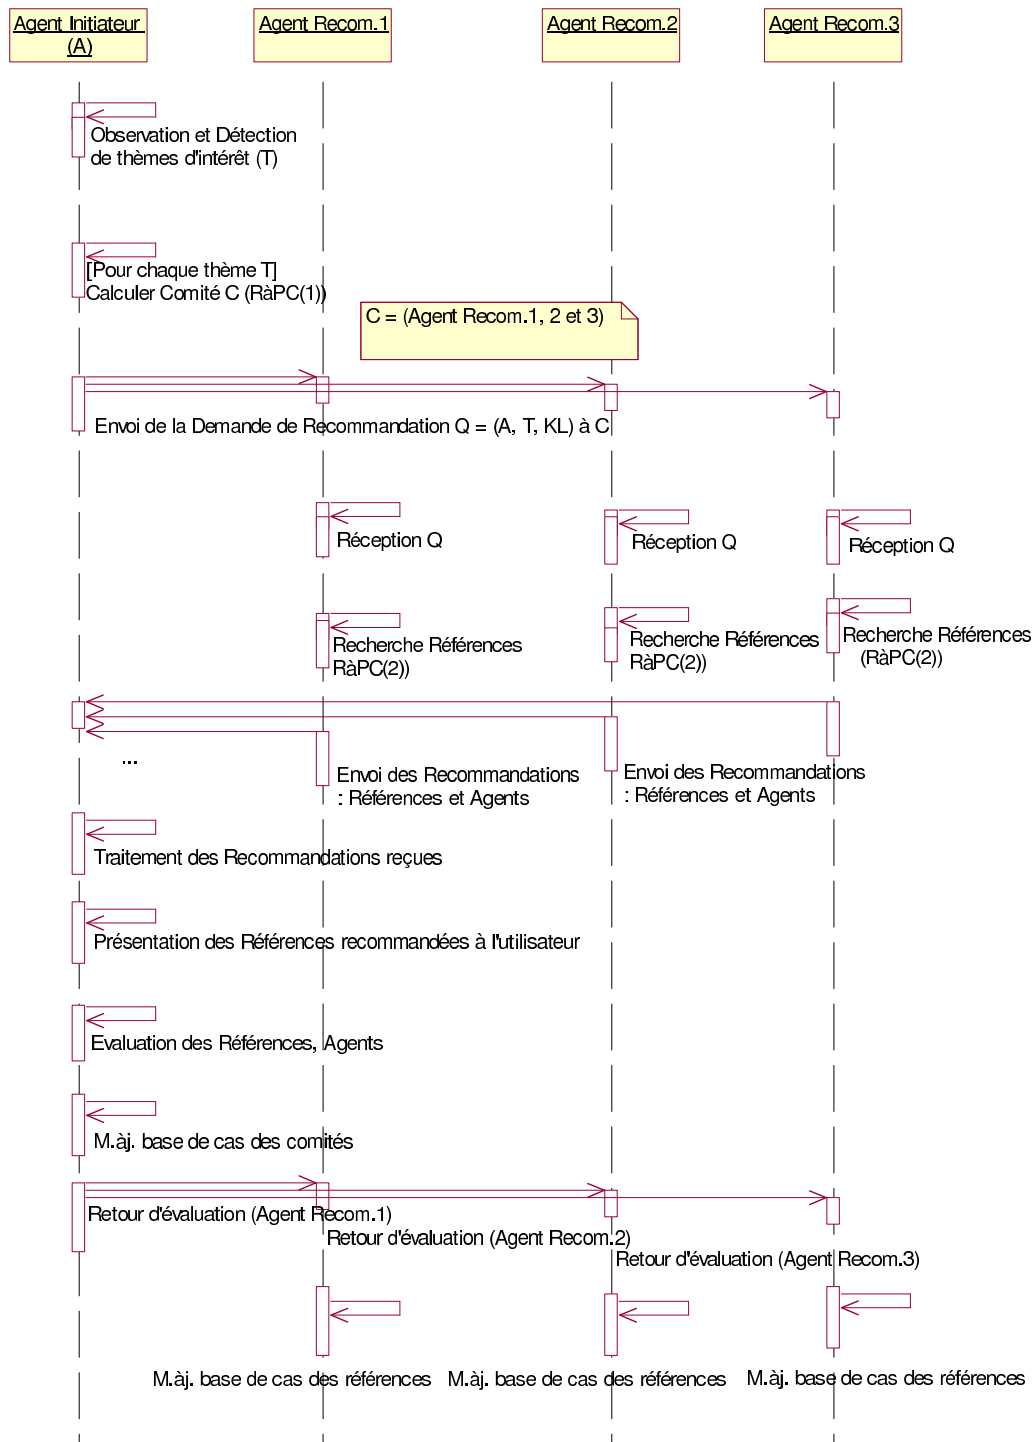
Agent Initiateur (A)

Agent Recom.1

Agent Recom.2

Agent Recom.3

Observation et Détection de thèmes d'intérêt (T)

[Pour chaque thème T] Calculer Comité C (RàPC(1))

C = (Agent Recom.1, 2 et 3)

Envoi de la Demande de Recommandation Q = (A, T, KL) à C

Réception Q

Réception Q

Réception Q

Recherche Références RàPC(2))

Recherche Références RàPC(2))

Recherche Références (RàPC(2))

...

Envoi des Recommandations : Références et Agents

Envoi des Recommandations : Références et Agents

Traitement des Recommandations reçues

Présentation des Références recommandées à l'utilisateur

Evaluation des Références, Agents

M.àj. base de cas des comités

Retour d'évaluation (Agent Recom.1)

Retour d'évaluation (Agent Recom.2)

Retour d'évaluation (Agent Recom.3)

M.àj. base de cas des références

M.àj. base de cas des références

M.àj. base de cas des références